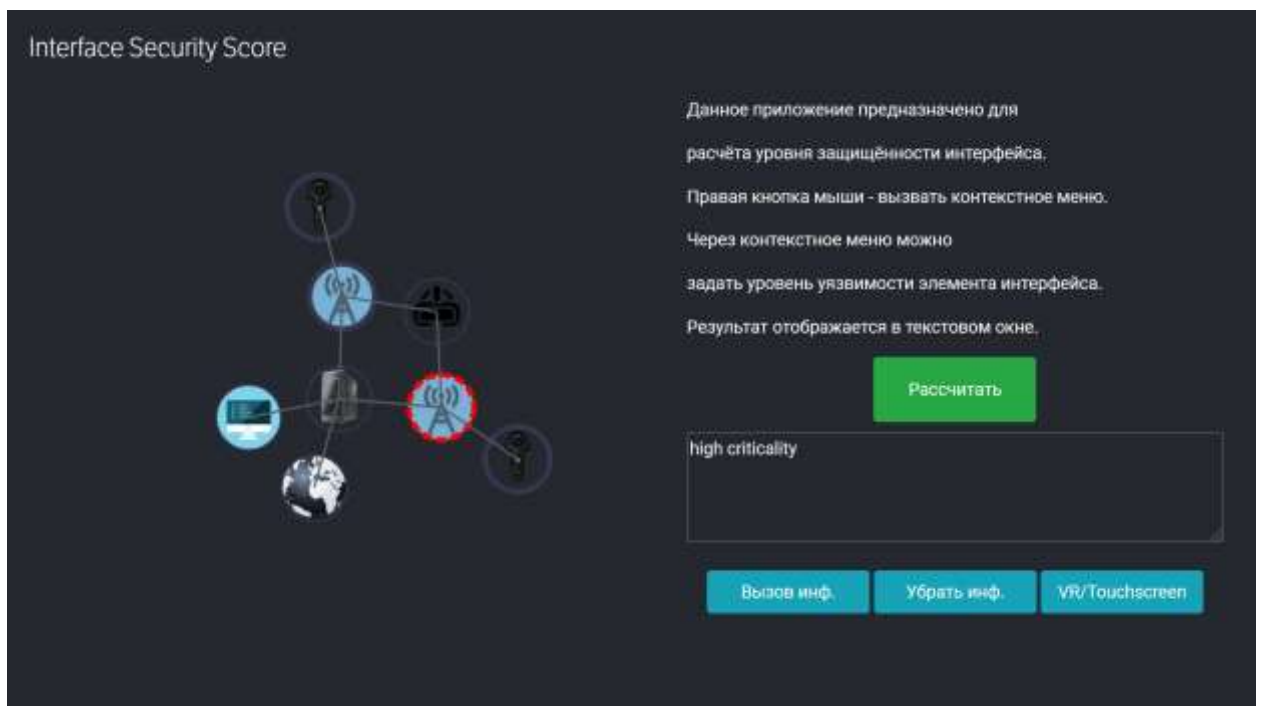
Interface Security Score

Данное приложение предназначено для

расчёта уровня защищённости интерфейса.

Правая кнопка мыши - вызвать контекстное меню.

Через контекстное меню можно

задать уровень уязвимости элемента интерфейса.

Результат отображается в текстовом окне.

Рассчитать

high criticality

Вызов инф.

Убрать инф.

VR/Touchscreen